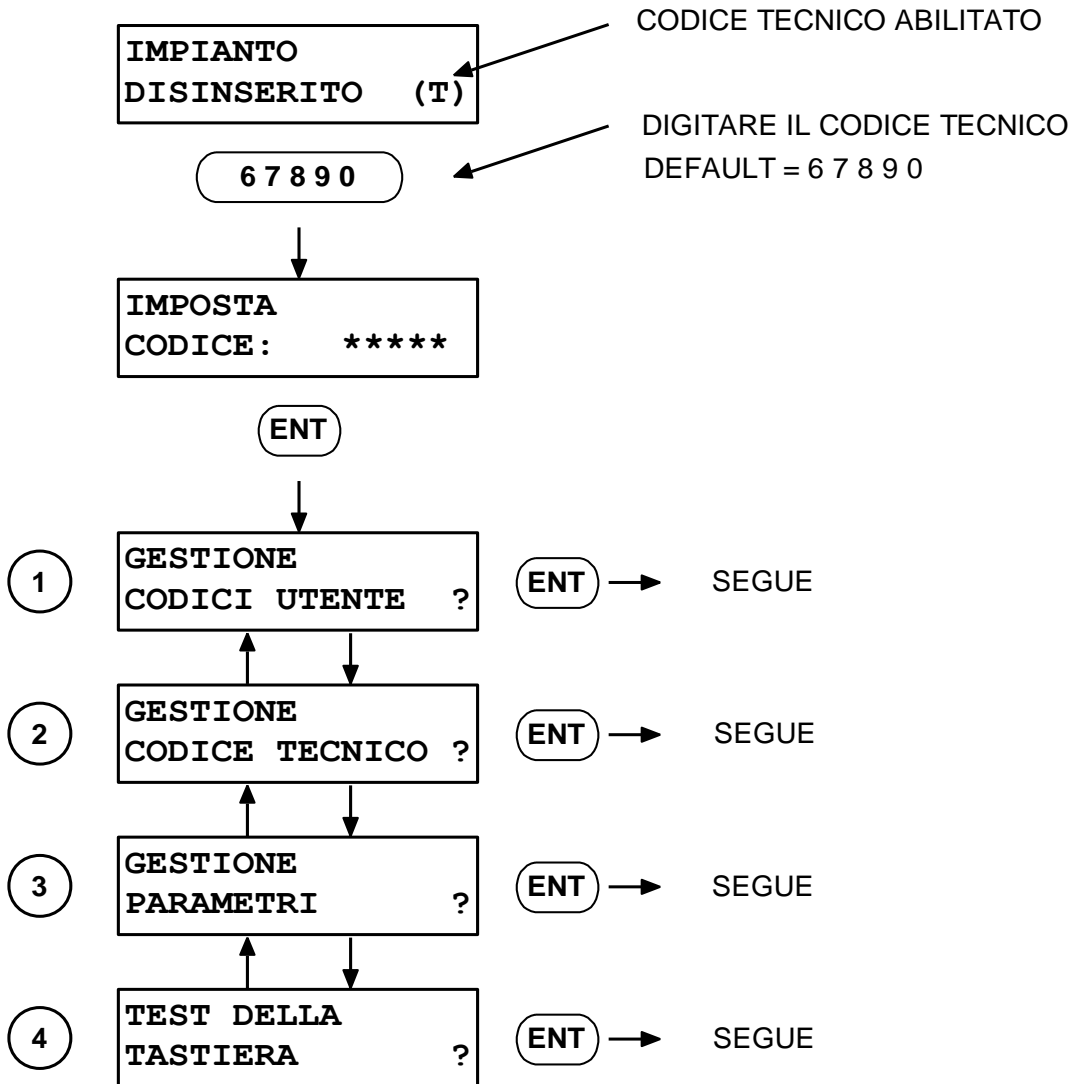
IMPIANTO
DISINSERITO (T)

CODICE TECNICO ABILITATO

6 7 8 9 0

DIGITARE IL CODICE TECNICO
DEFAULT = 6 7 8 9 0

IMPOSTA
CODICE: *****

ENT

1
GESTIONE
CODICI UTENTE ?
ENT
SEGUE

2
GESTIONE
CODICE TECNICO ?
ENT
SEGUE

3
GESTIONE
PARAMETRI ?
ENT
SEGUE

4
TEST DELLA
TASTIERA ?
ENT
SEGUE